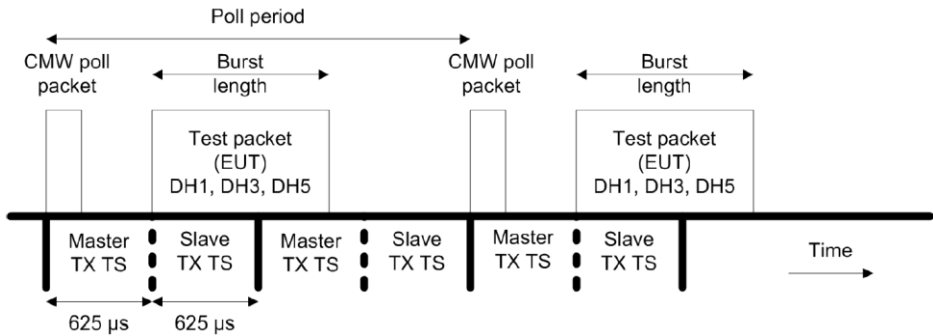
Poll period

CMW poll packet

Burst length

Test packet (EUT) DH1, DH3, DH5

CMW poll packet

Burst length

Test packet (EUT) DH1, DH3, DH5

Master TX TS

Slave TX TS

Master TX TS

Slave TX TS

Master TX TS

Slave TX TS

Time

625 µs

625 µs